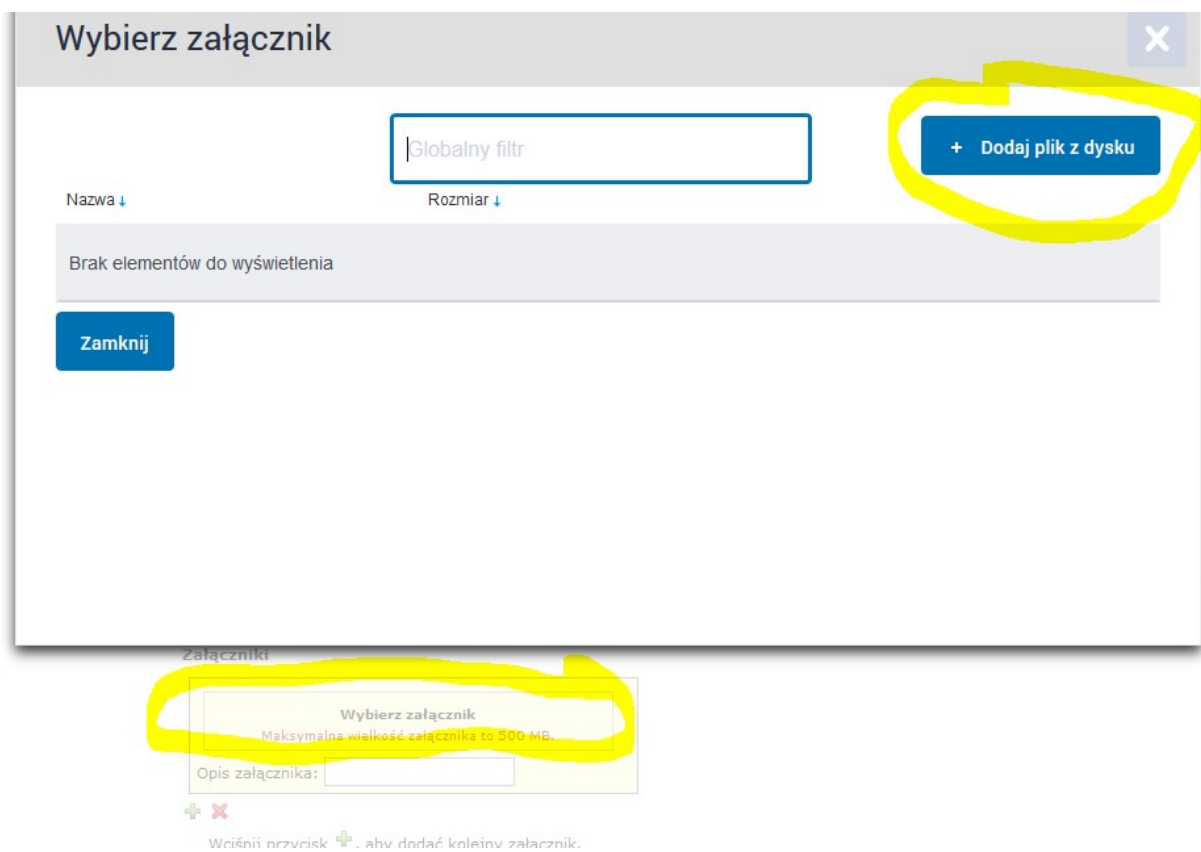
Wybierz załącznik

X

Globalny filtr

+ Dodaj plik z dysku

Nazwa ↓

Rozmiar ↓

Brak elementów do wyświetlenia

Zamknij

Załączniki

Wybierz załącznik

Maksymalna wielkość załącznika to 500 MB.

Opis załącznika:

Wciśnij przycisk , aby dodać kolejny załącznik.